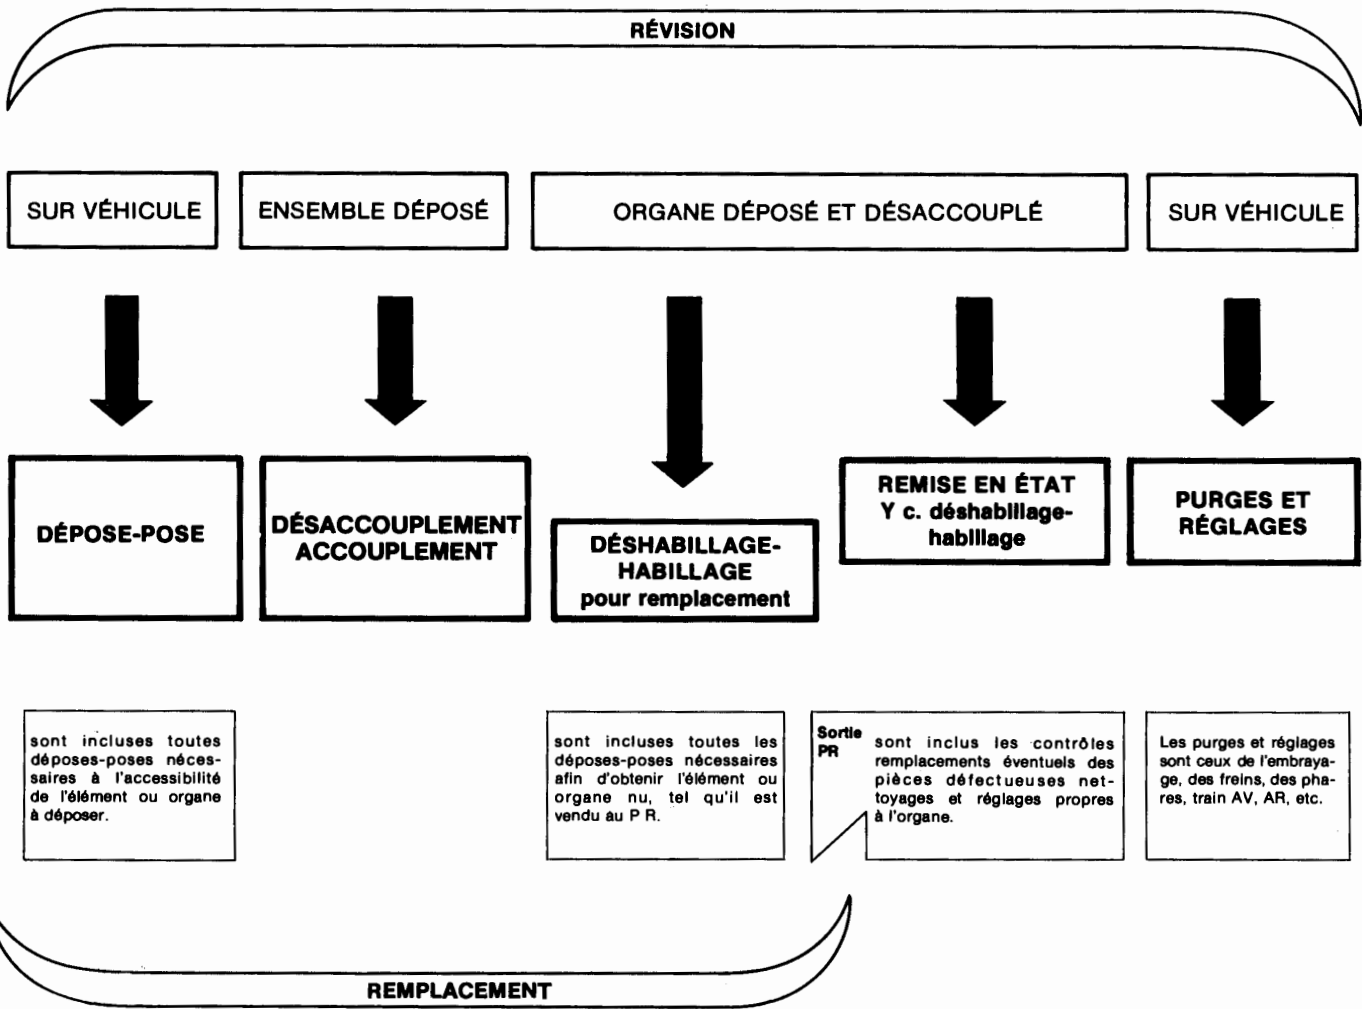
RÉVISION

SUR VÉHICULE

ENSEMBLE DÉPOSÉ

ORGANE DÉPOSÉ ET DÉSACCOUPLÉ

SUR VÉHICULE

DÉPOSE-POSE

DÉSACCOUPLEMENT ACCOUPLEMENT

DÉSHABILLAGE-HABILLAGE pour remplacement

REMISE EN ÉTAT Y c. déshabillage-habillage

PURGES ET RÉGLAGES

sont incluses toutes déposes-poses nécessaires à l'accessibilité de l'élément ou organe à déposer.

sont incluses toutes les déposes-poses nécessaires afin d'obtenir l'élément ou organe nu, tel qu'il est vendu au P R.

Sortie PR

sont inclus les contrôles remplacements éventuels des pièces défectueuses nettoyages et réglages propres à l'organe.

Les purges et réglages sont ceux de l'embrayage, des freins, des phares, train AV, AR, etc.

REMPLACEMENT